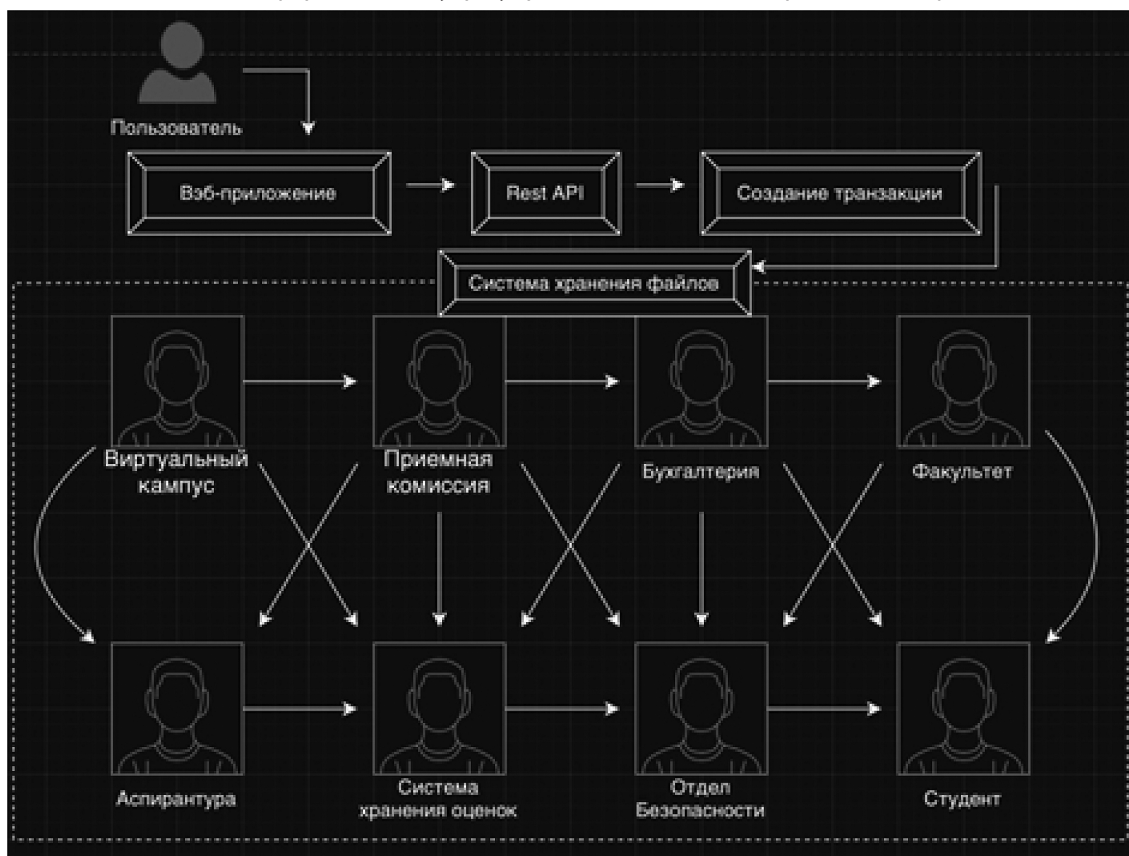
Пользователь

Вэб-приложение

Rest API

Создание транзакции

Система хранения файлов

Виртуальный кампус

Приемная комиссия

Бухгалтерия

Факультет

Аспирантура

Система хранения оценок

Отдел Безопасности

Студент